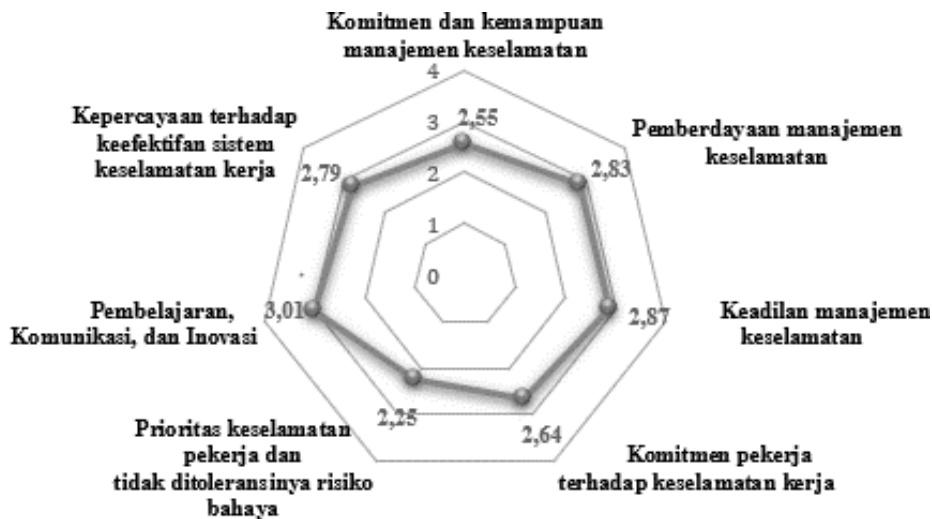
Komitmen dan kemampuan manajemen keselamatan

4

3

2

1

0

2,55

Pemberdayaan manajemen keselamatan

2,83

Keadilan manajemen keselamatan

2,87

Komitmen pekerja terhadap keselamatan kerja

2,64

Prioritas keselamatan pekerja dan tidak ditoleransinya risiko bahaya

2,25

Pembelajaran, Komunikasi, dan Inovasi

3,01

Kepercayaan terhadap keefektifan sistem keselamatan kerja

2,79